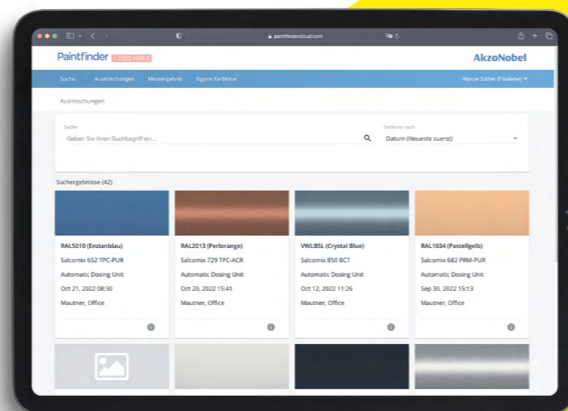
paintfindercloud.com

Paintfinder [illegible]

AkzoNobel

Suche Ausmischungen Messergebnis Eigene Farbtöne

Marcel Sattler (Pfalleber)

Ausmischungen

Suche

Geben Sie Ihren Suchbegriff ein...

Sortieren nach

Datum (Neueste zuerst)

Suchergebnisse (42)

RAL5010 (Enzianblau)
Salcomix 652 TPC-PUR
Automatic Dosing Unit
Oct 21, 2022 08:30
Mautner, Office

RAL2013 (Perlorange)
Salcomix 729 TPC-ACR
Automatic Dosing Unit
Oct 20, 2022 15:41
Mautner, Office

VWLB5L (Crystal Blue)
Salcomix 850 BCT
Automatic Dosing Unit
Oct 12, 2022 11:26
Mautner, Office

RAL1034 (Pastellgelb)
Salcomix 682 PRM-PUR
Automatic Dosing Unit
Sep 30, 2022 15:13
Mautner, Office